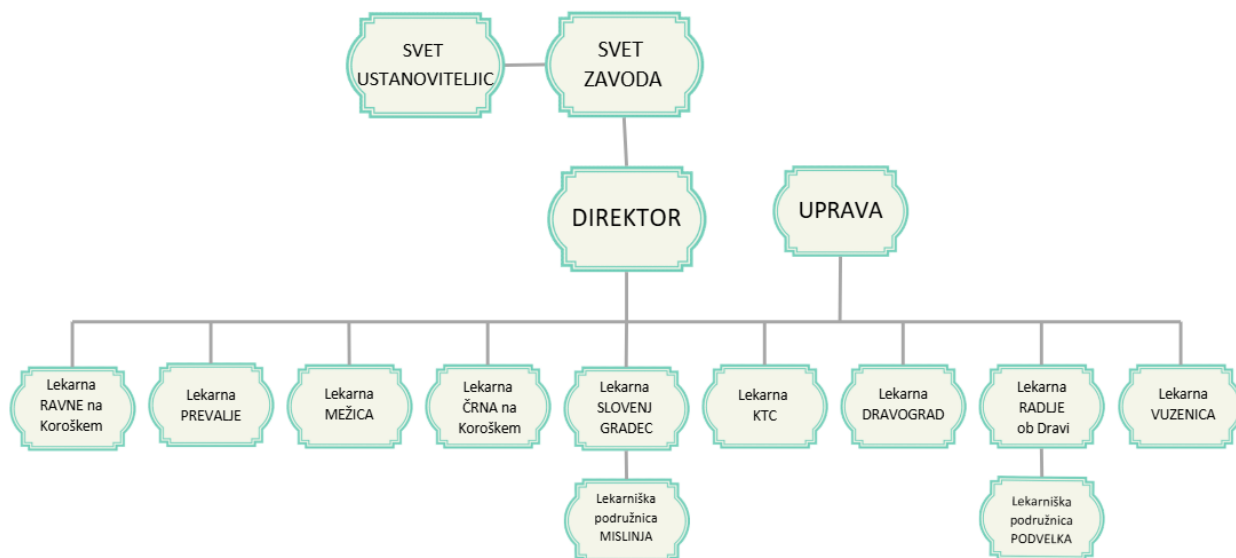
SVET USTANOVITELJIC

SVET ZAVODA

DIREKTOR

UPRAVA

Lekarna RAVNE na Koroškem

Lekarna PREVALJE

Lekarna MEŽICA

Lekarna ČRNA na Koroškem

Lekarna SLOVENJ GRADEC

Lekarna KTC

Lekarna DRAVOGRAD

Lekarna RADLJE ob Dravi

Lekarna VUZENICA

Lekarniška podružnica MISLINJA

Lekarniška podružnica PODVELKA